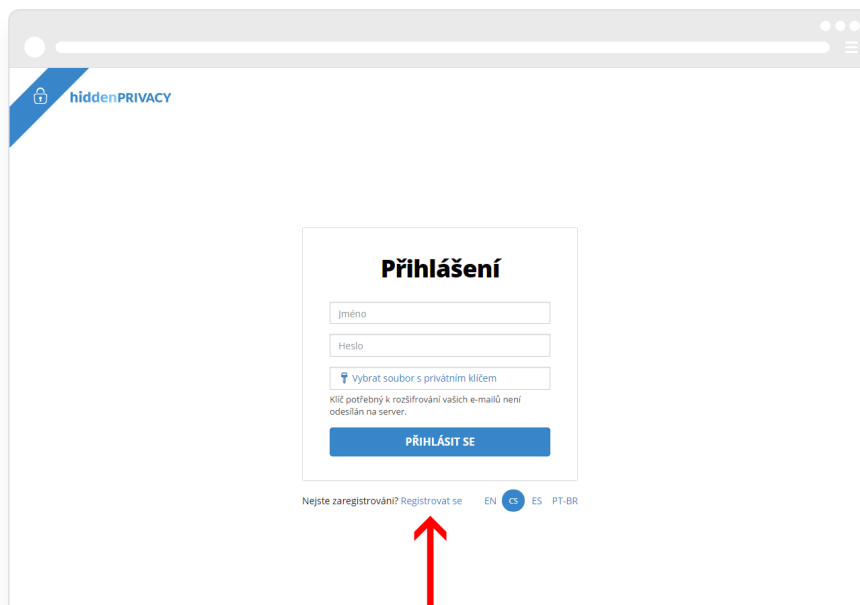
hiddenPRIVACY

Přihlášení

Jméno

Heslo

Vybrat soubor s privátním klíčem

Klíč potřebný k rozšifrování vašich e-mailů není odesílán na server.

PŘIHLÁSIT SE

Nejste zaregistrováni? Registrovat se

EN CS ES PT-BR